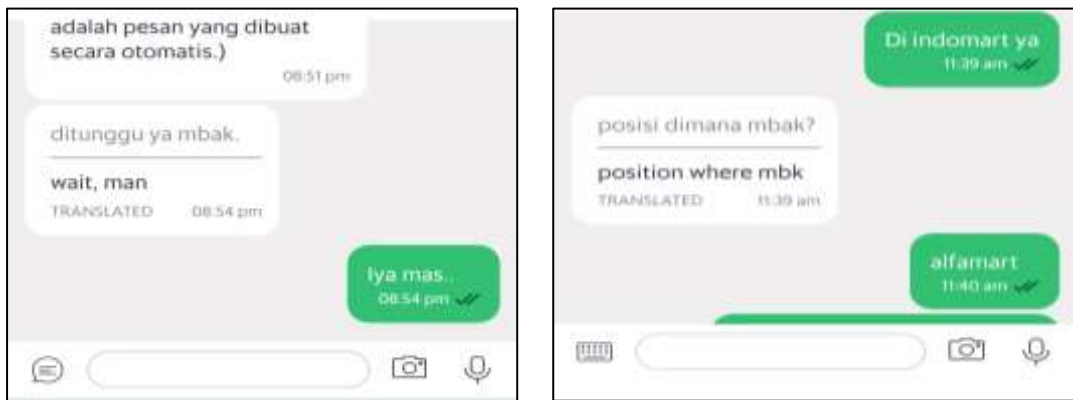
adalah pesan yang dibuat secara otomatis.)
08:51 pm

ditunggu ya mbak.

wait, man
TRANSLATED 08:54 pm

Iya mas..
08:54 pm

Di indomart ya
11:39 am

posisi dimana mbak?

position where mbk
TRANSLATED 11:39 am

alfamart
11:40 am